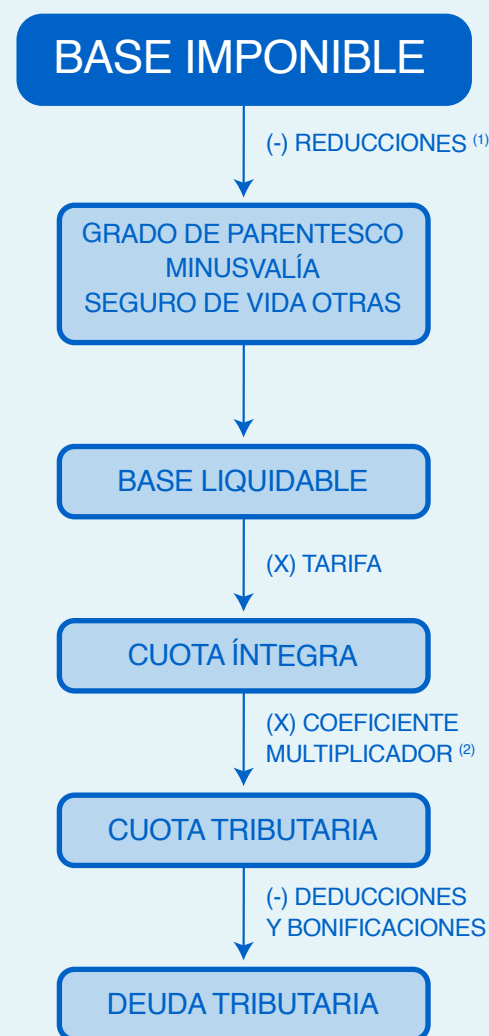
BASE IMPONIBLE

(-) REDUCCIONES $^{(1)}$

GRADO DE PARENTESCO
MINUSVALÍA
SEGURO DE VIDA OTRAS

BASE LIQUIDABLE

(X) TARIFA

CUOTA ÍNTEGRA

(X) COEFICIENTE MULTIPLICADOR $^{(2)}$

CUOTA TRIBUTARIA

(-) DEDUCCIONES Y BONIFICACIONES

DEUDA TRIBUTARIA